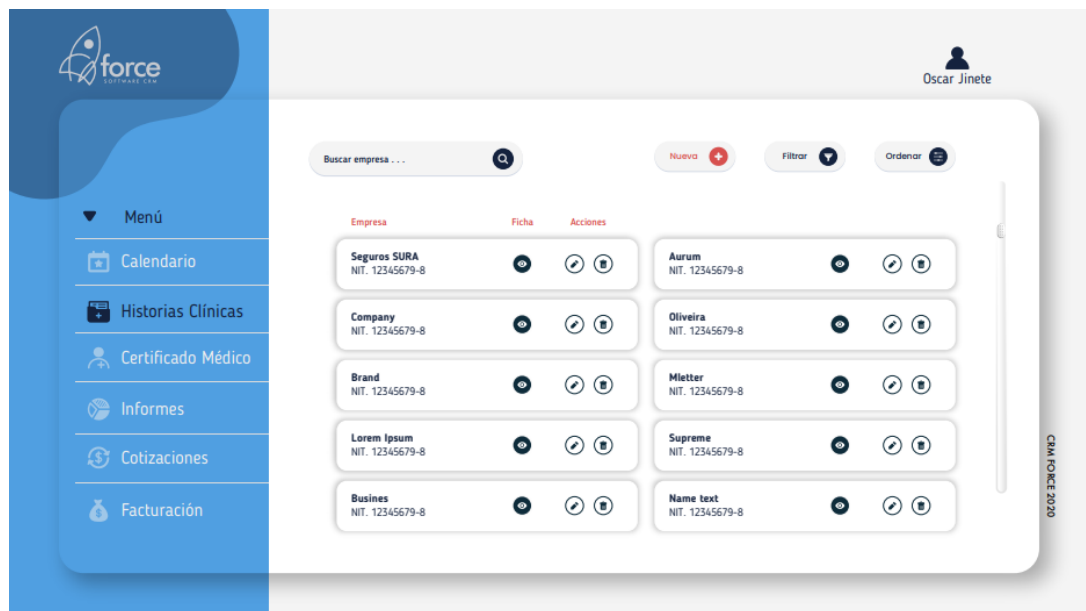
force
SOFTWARE CRM

Oscar Jinete

Menú
Calendario
Historias Clínicas
Certificado Médico
Informes
Cotizaciones
Facturación

Buscar empresa . . .

Nueva

Filtrar

Ordenar

Empresa
Ficha
Acciones

Seguros SURA
NIT. 12345679-8

Company
NIT. 12345679-8

Brand
NIT. 12345679-8

Lorem Ipsum
NIT. 12345679-8

Busines
NIT. 12345679-8

Aurum
NIT. 12345679-8

Oliveira
NIT. 12345679-8

Mletter
NIT. 12345679-8

Supreme
NIT. 12345679-8

Name text
NIT. 12345679-8

CRM FORCE 2020